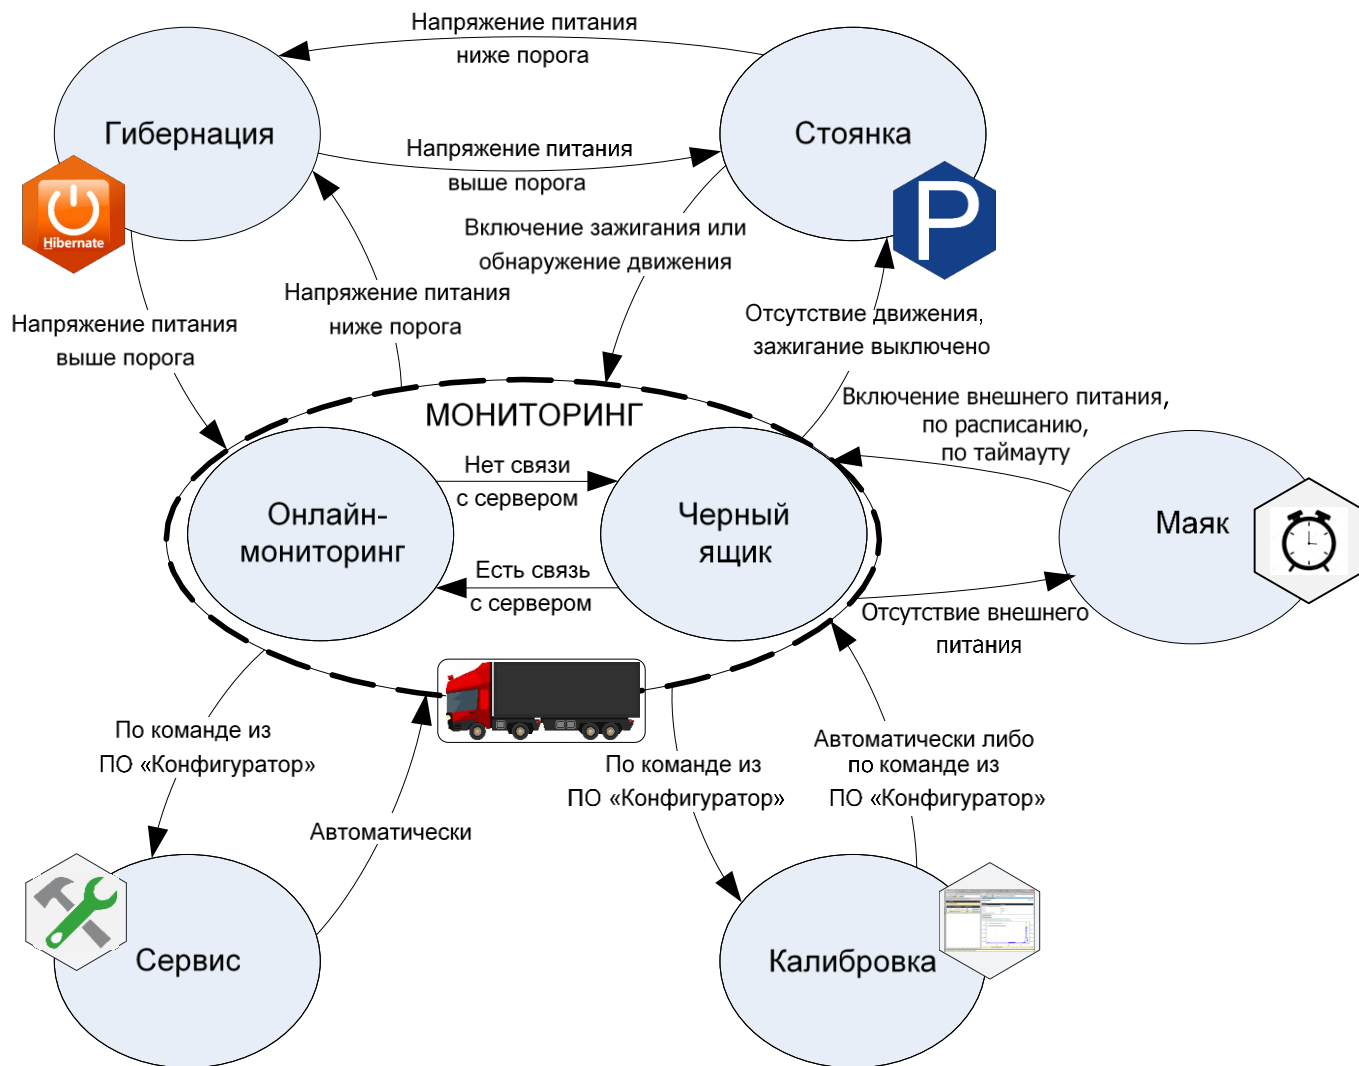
Напряжение питания ниже порога

Гибернация

Стоянка

Напряжение питания выше порога

Hibernate

P

Включение зажигания или обнаружение движения

Напряжение питания выше порога

Напряжение питания ниже порога

Отсутствие движения, зажигание выключено

МОНИТОРИНГ

Включение внешнего питания, по расписанию, по таймауту

Нет связи с сервером

Онлайн-мониторинг

Черный ящик

Маяк

Есть связь с сервером

Отсутствие внешнего питания

По команде из ПО «Конфигуратор»

Автоматически либо по команде из ПО «Конфигуратор»

По команде из ПО «Конфигуратор»

Автоматически

Сервис

Калибровка